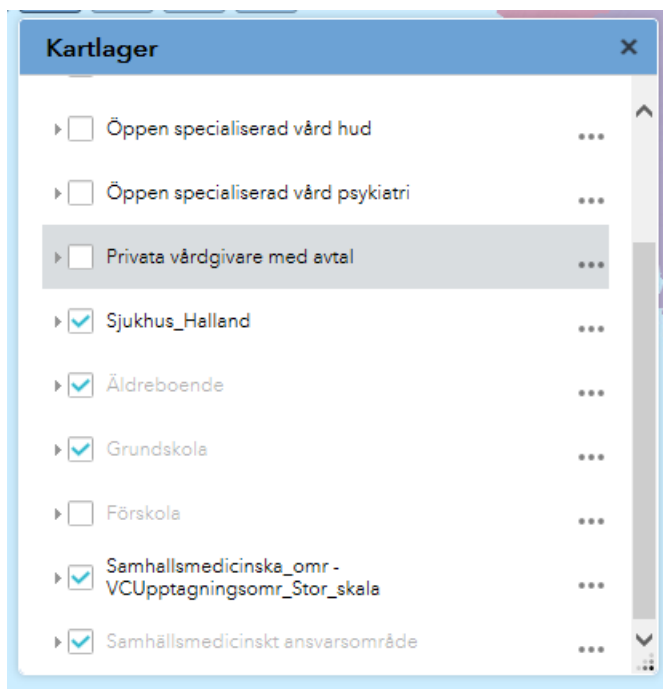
Kartlager

×

Öppen specialiserad vård hud

...

Öppen specialiserad vård psykiatri

...

Privata vårdgivare med avtal

...

Sjukhus_Halland

...

Äldreboende

...

Grundskola

...

Förskola

...

Samhallsmedicinska_omr - VCUpptagningsomr_Stor_skala

...

Samhällsmedicinskt ansvarsområde

...